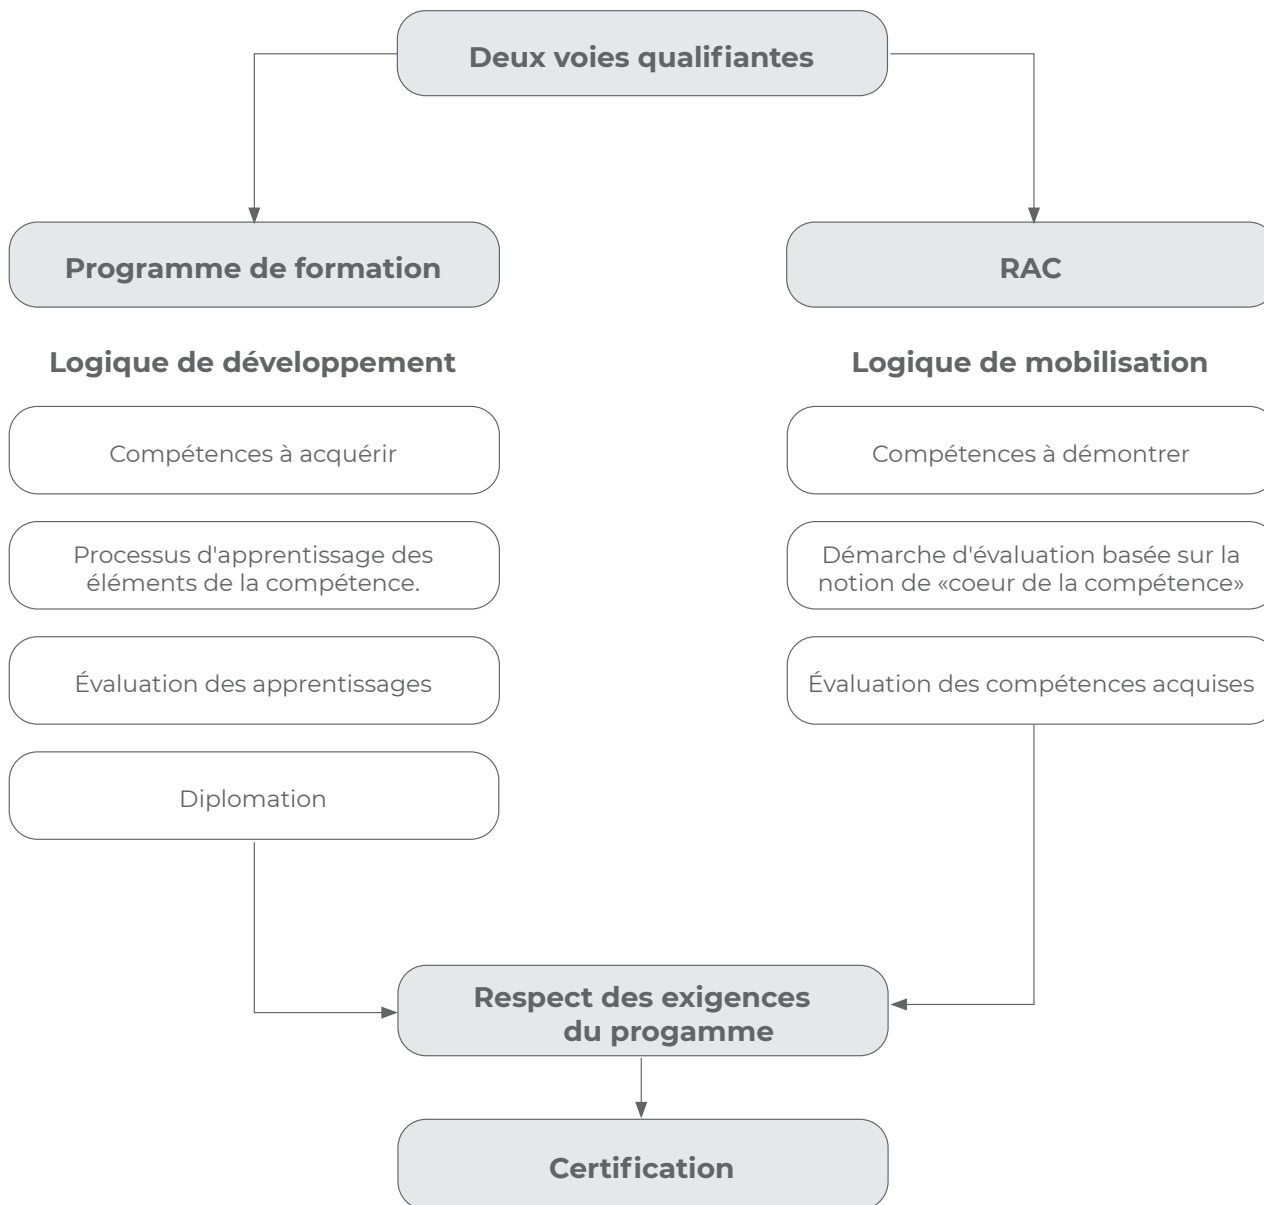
Deux voies qualifiantes

Programme de formation

Logique de développement

Compétences à acquérir

Processus d'apprentissage des éléments de la compétence.

Évaluation des apprentissages

Diplomation

RAC

Logique de mobilisation

Compétences à démontrer

Démarche d'évaluation basée sur la notion de «coeur de la compétence»

Évaluation des compétences acquises

Respect des exigences du progamme

Certification